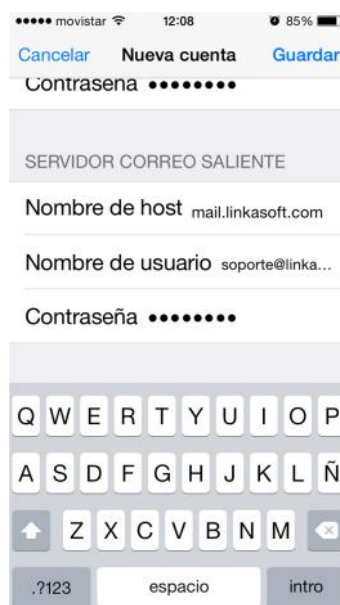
••••• movistar 12:08 85%

Cancelar Nueva cuenta Guardar

Contraseña ••••••••

SERVIDOR CORREO SALIENTE

Nombre de host mail.linkasoft.com

Nombre de usuario soporte@linka...

Contraseña ••••••••

Q W E R T Y U I O P

A S D F G H J K L Ñ

Z X C V B N M

.?123 espacio intro